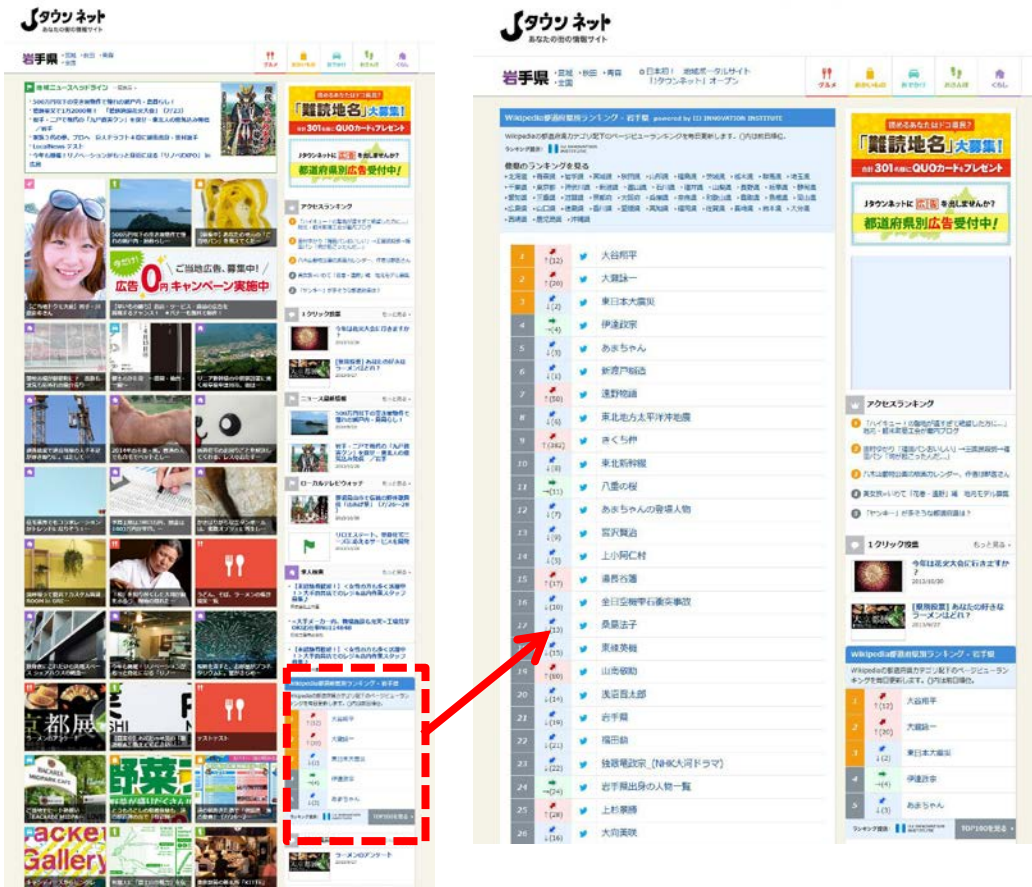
Jタウンネット
あなたの街の情報サイト

岩手県 ・宮城 ・秋田 ・青森 ・全国

グルメ おでかけ おでかけ おでかけ くらし

地域ニュースヘッドライン

「難読地名」大募集！
QUOカードをプレゼント

Jタウンネットに広告を出しませんか？
都道府県別広告受付中！

アクセスランキング

1クリック投票

ニュース最新情報

ローカルテレビウォッチ

ご当地広告、募集中！
広告0円キャンペーン実施中

Wikipedia都道府県別ランキング・岩手県

Jタウンネット
あなたの街の情報サイト

岩手県 ・宮城 ・秋田 ・青森 ・全国

日本初！ 地域ポータルサイト 「Jタウンネット」オープン

グルメ おでかけ おでかけ おでかけ くらし

Wikipedia都道府県別ランキング・岩手県 powered by III INNOVATION INSTITUTE

Wikipediaの都道府県カテゴリ配下のページビューランキングを毎日更新します。()内は前日順位。

都道府県のランキングを見る

| 1 | ↑(12) | 大谷翔平 |
|---|---|---|
| 2 | ↑(20) | 大瀬謙一 |
| 3 | ↓(2) | 東日本大震災 |
| 4 | →(4) | 伊達政宗 |
| 5 | ↓(3) | あまちゃん |
| 6 | ↓(5) | 新渡戸稲造 |
| 7 | ↑(50) | 遠野物語 |
| 8 | ↓(6) | 東北地方太平洋沖地震 |
| 9 | ↑(262) | きくち停 |
| 10 | ↓(9) | 東北新幹線 |
| 11 | →(11) | 八重の桜 |
| 12 | ↓(7) | あまちゃんの登場人物 |
| 13 | ↓(8) | 宮沢賢治 |
| 14 | ↓(13) | 上小阿仁村 |
| 15 | ↑(17) | 湯西谷直 |
| 16 | ↓(10) | 全日空機雫石衝突事故 |
| 17 | ↓(13) | 奥菜法子 |
| 18 | ↓(15) | 東峰美穂 |
| 19 | ↑(60) | 山岸敬助 |
| 20 | ↓(14) | 浅沼昆太郎 |
| 21 | ↓(19) | 岩手県 |
| 22 | ↓(18) | 福田龍 |
| 23 | ↓(22) | 独眼竜政宗（NHK大河ドラマ） |
| 24 | →(24) | 岩手県出身の人物一覧 |
| 25 | ↑(28) | 上杉景勝 |
| 26 | ↓(16) | 大向美咲 |

「難読地名」大募集！
合計301名様にQUOカードをプレゼント

Jタウンネットに広告を出しませんか？
都道府県別広告受付中！

アクセスランキング

1クリック投票
もっと見る
今年は花火大会に行きましたか？
2013/8/30
あなたの好きなラーメンはどれ？
2013/8/27

Wikipedia都道府県別ランキング・岩手県
Wikipediaの都道府県カテゴリ配下のページビューランキングを毎日更新します。()内は前日順位。

| 1 | ↑(12) | 大谷翔平 |
|---|---|---|
| 2 | ↑(20) | 大瀬謙一 |
| 3 | ↓(2) | 東日本大震災 |
| 4 | →(4) | 伊達政宗 |
| 5 | ↓(3) | あまちゃん |

ランキング提供： III INNOVATION INSTITUTE
TOP100を見る